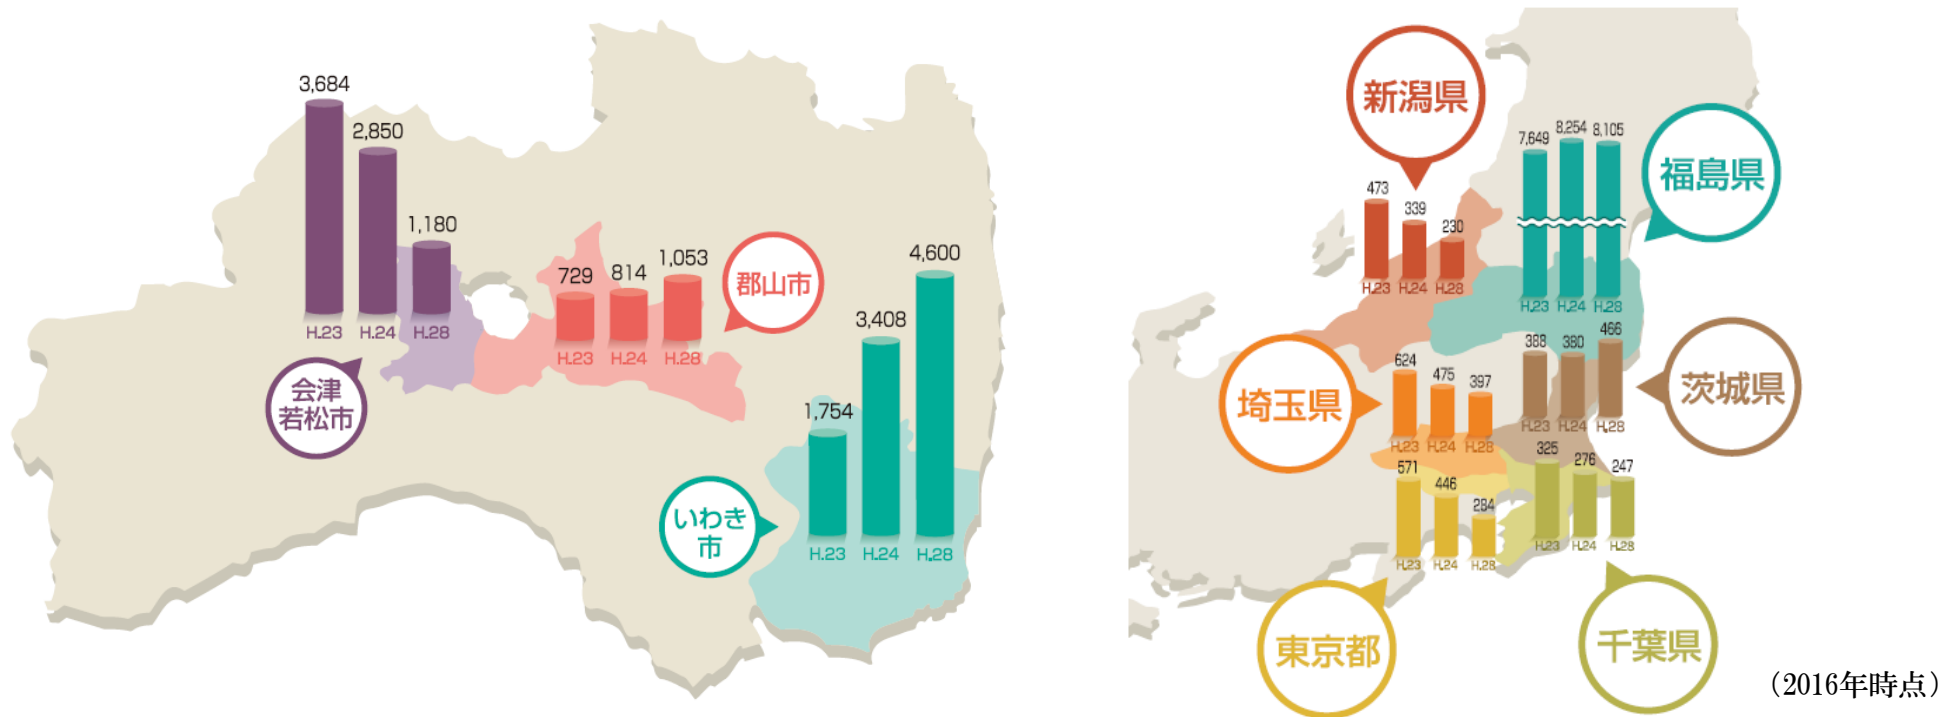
3,684
2,850
1,180
H.23 H.24 H.28
会津若松市

729 814 1,053
H.23 H.24 H.28
郡山市

4,600
3,408
1,754
H.23 H.24 H.28
いわき市

新潟県
473 339 230
H.23 H.24 H.28

7,649 8,254 8,105
H.23 H.24 H.28
福島県

624 475 397
H.23 H.24 H.28
埼玉県

388 380 466
H.23 H.24 H.28
茨城県

571 446 284
H.23 H.24 H.28
東京都

325 276 247
H.23 H.24 H.28
千葉県

（2016年時点）